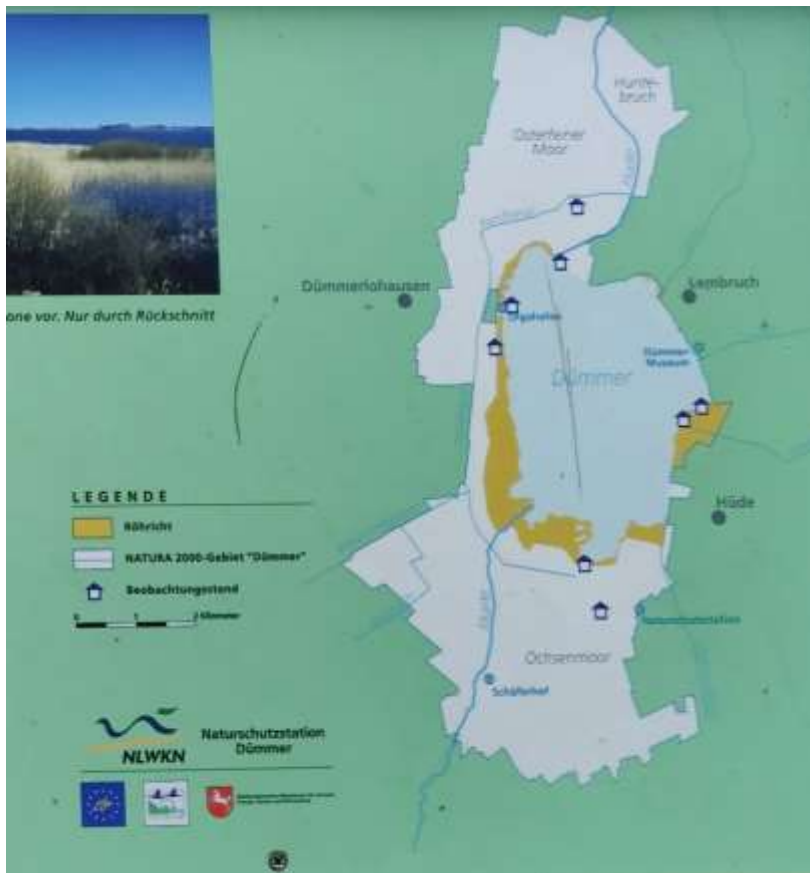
one vor. Nur durch Rückschnitt

Hunte-bruch

Osterfeiner Moor

Hunte

Dümmerlohausen

Lembruch

Dümmer Museum

Dümmer

Hüde

LEGENDE

Röhricht

NATURA 2000-Gebiet "Dümmer"

Beobachtungsstand

0 1 2 Kilometer

Hunte

Naturschutzstation

Ochsenmoor

Schäferhof

NLWKN

Naturschutzstation Dümmer